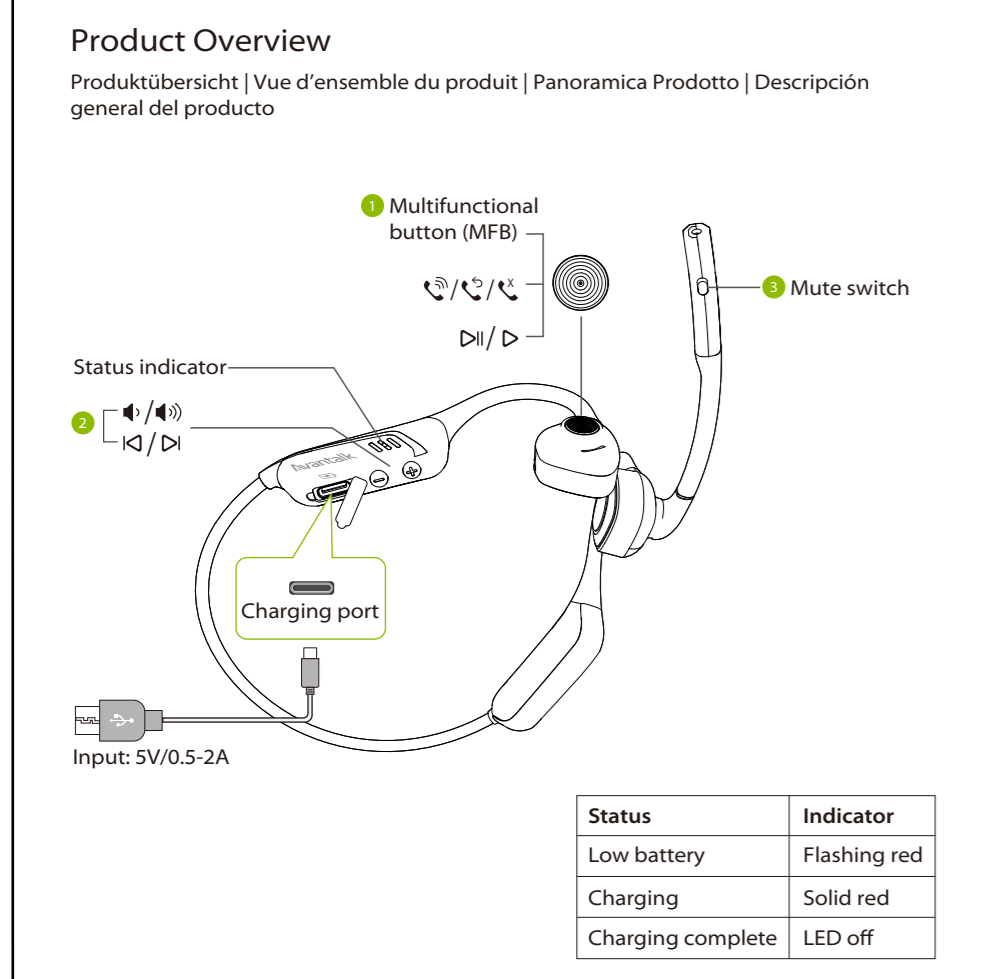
Product Overview

Produktübersicht | Vue d'ensemble du produit | Panoramica Prodotto | Descripción general del producto

1 Multifunctional button (MFB)

/ /

/

3 Mute switch

Status indicator

2 /

/

Avantalk

Charging port

Input: 5V/0.5-2A

| Status | Indicator |
|---|---|
| Low battery | Flashing red |
| Charging | Solid red |
| Charging complete | LED off |